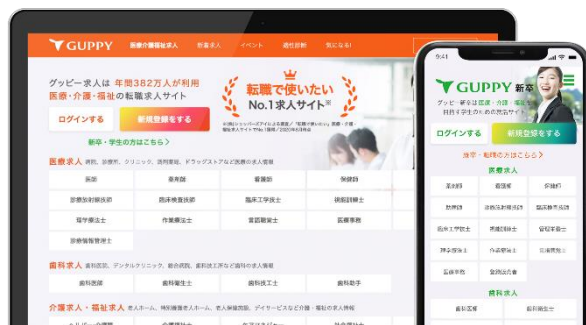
GUPPY 医療介護福祉求人 新卒求人 イベント 適性診断 気になる!

グッピー求人は 年間382万人が利用 医療・介護・福祉の転職求人サイト

転職で使いたい No.1求人サイト※

ログインする 新規登録をする

新卒・学生の方はこちら

医療求人 病院、診療所、クリニック、調剤薬局、ドラッグストアなど医療の求人情報

| 医師 | 薬剤師 | 看護師 | 保健師 |
|---|---|---|---|
| 診療放射線技師 | 臨床検査技師 | 臨床工学技士 | 視能訓練士 |
| 理学療法士 | 作業療法士 | 言語聴覚士 | 医療事務 |
| 診療情報管理士 | | | |

歯科求人 歯科医院、デンタルクリニック、総合病院、歯科技工所など歯科の求人情報

| 歯科医師 | 歯科衛生士 | 歯科技工士 | 歯科助手 |
|---|---|---|---|

介護求人・福祉求人 老人ホーム、特別養護老人ホーム、老人保健施設、デイサービスなど介護・福祉の求人情報

GUPPY 新卒

グッピー・新卒は医療・介護・福祉 科目が学生のための就活サイト

ログインする 新規登録をする

既卒・転職の方はこちら

医療求人

| 薬剤師 | 看護師 | 保健師 |
|---|---|---|
| 助産師 | 診療放射線技師 | 臨床検査技師 |
| 臨床工学技士 | 視能訓練士 | 理学療法士 |
| 作業療法士 | 言語聴覚士 | 介護福祉士 |
| 医療事務 | 管理栄養士 | |

歯科求人

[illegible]